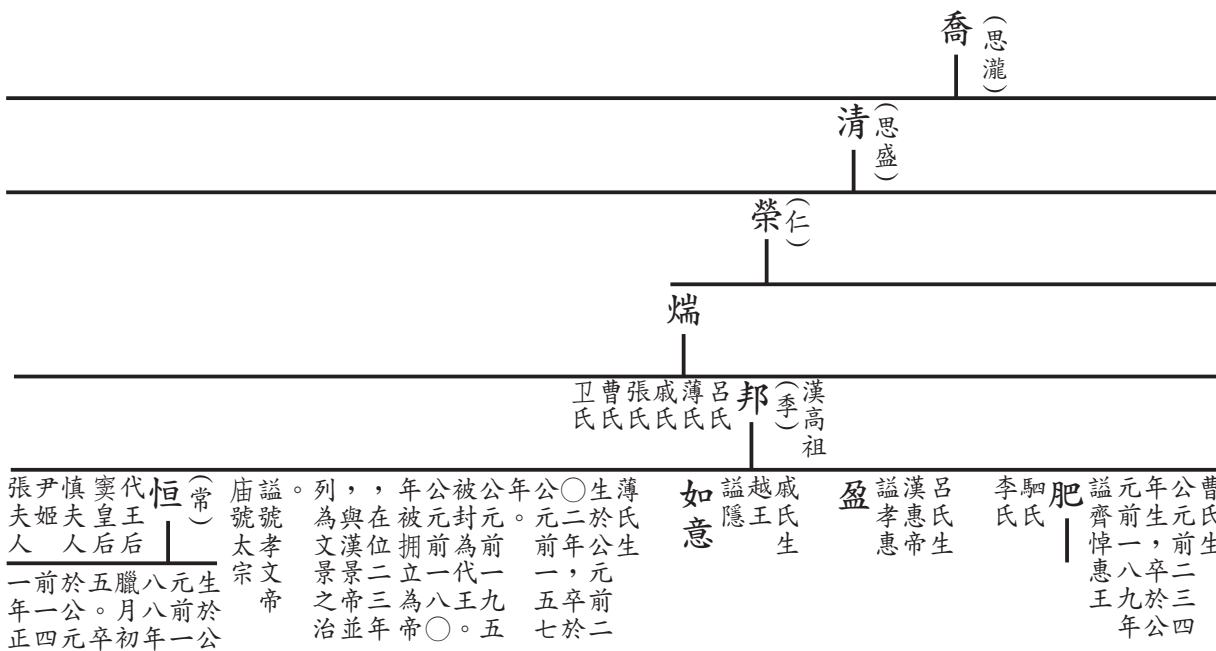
喬（思瀧）

清（思盛）

榮（仁）

煓

邦（季）漢高祖

呂氏 薄氏 戚氏 張氏 曹氏 卫氏

恒（常）

代王后 竇皇后 慎夫人 尹姬 張夫人

生於公元前一八八年臘月初五，卒於公元前一五七年正月四日。

薄氏生於公元前二〇二年，卒於公元前一五七年。公元前一九六年被封為代王。公元前一八〇年被擁立為帝，在位二三年，與漢景帝並列，為漢文景之治。

謚號孝文帝，庙號太宗。

如意

戚氏生越王謚隱王

盈

呂氏生漢惠帝謚孝惠帝

肥

曹氏生公元前二〇四年，公元前一八九年卒於齊，謚悼惠王

駟氏 李氏